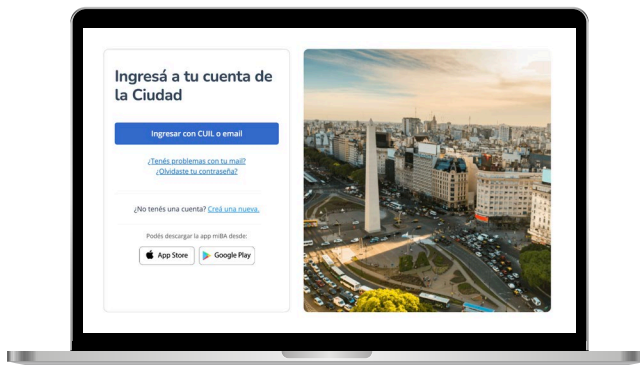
Ingresá a tu cuenta de la Ciudad

Ingresar con CUIL o email

¿Tenés problemas con tu mail?
¿Olvidaste tu contraseña?

¿No tenés una cuenta? Creá una nueva.

Podés descargar la app miBA desde:

App Store

Google Play